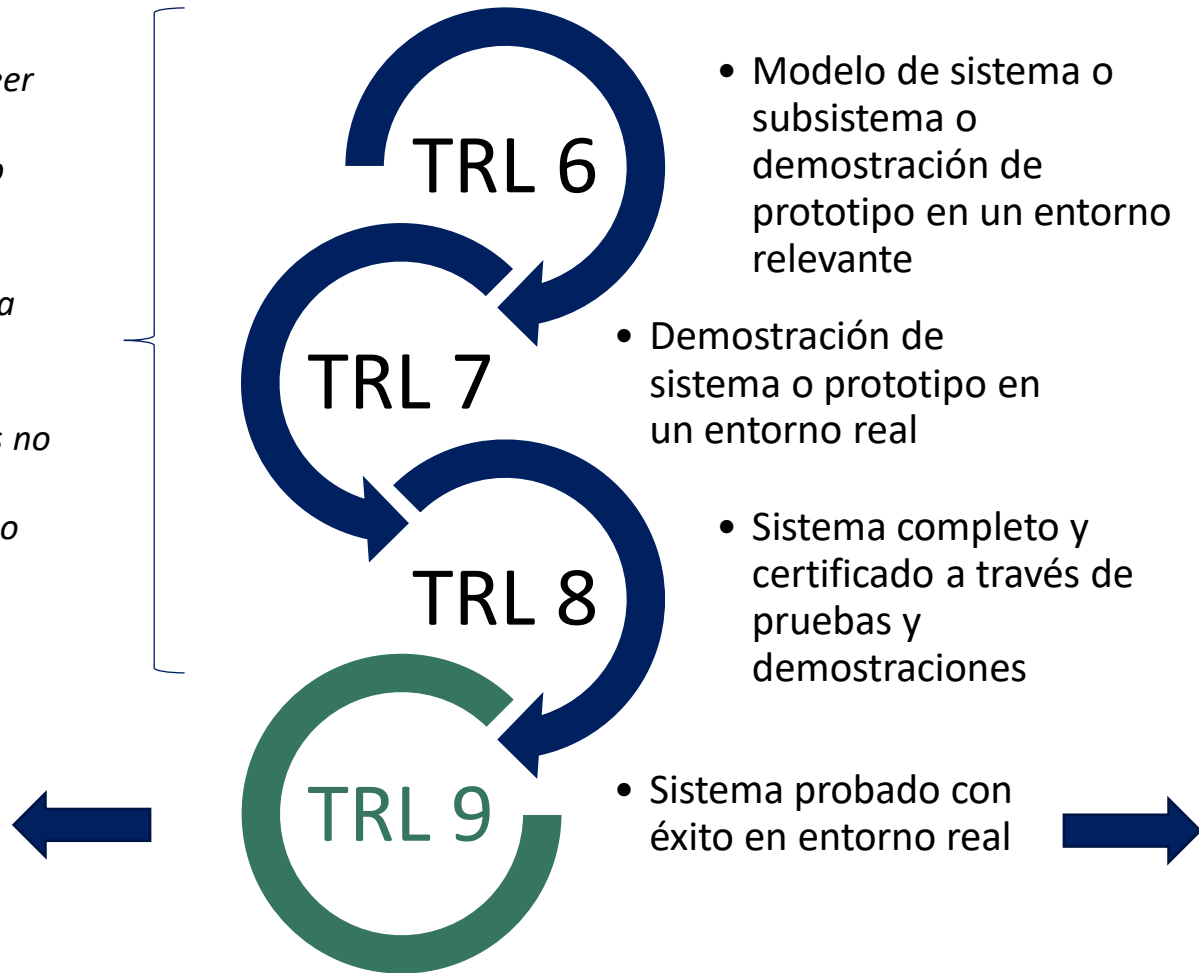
er

o

a

s no

o

TRL 6

• Modelo de sistema o subsistema o demostración de prototipo en un entorno relevante

TRL 7

• Demostración de sistema o prototipo en un entorno real

TRL 8

• Sistema completo y certificado a través de pruebas y demostraciones

TRL 9

• Sistema probado con éxito en entorno real